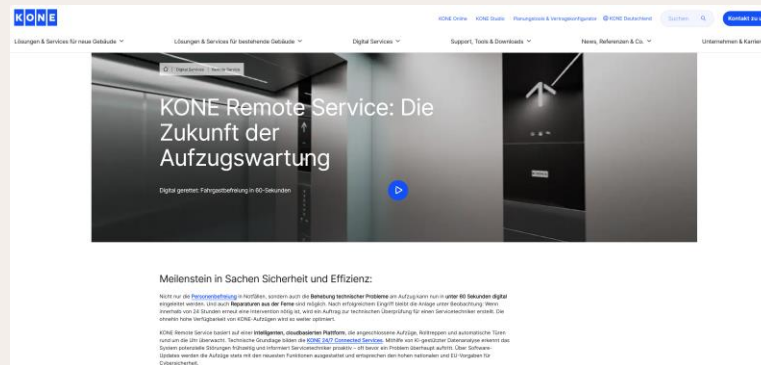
KONE

KONE Online | KONE Studio | Planungstools & Vorlagenkonfigurator | KONE Deutschland | Suchen | Kontakt zu uns

Lösungen & Services für neue Gebäude | Lösungen & Services für bestehende Gebäude | Digital Services | Support, Tools & Downloads | News, Referenzen & Co. | Unternehmen & Karriere

Digital Services | KONE 24/7 Services

KONE Remote Service: Die Zukunft der Aufzugswartung

Digital gerettet: Fahrgastbefreiung in 60-Sekunden

Meilenstein in Sachen Sicherheit und Effizienz:

Nicht nur die Personenbefreiung in Notfällen, sondern auch die Behebung technischer Probleme am Aufzug kann nun in unter 60 Sekunden digital eingeleitet werden. Und auch Reparaturen aus der Ferne sind möglich. Nach erfolgreichem Eingriff bleibt die Anlage unter Beobachtung. Wenn innerhalb von 24 Stunden erneut eine Intervention nötig ist, wird ein Auftrag zur technischen Überprüfung für einen Servicetechniker erstellt. Die ohnehin hohe Verfügbarkeit von KONE-Aufzügen wird so weiter optimiert.

KONE Remote Service basiert auf einer intelligenten, cloudbasierten Plattform, die angeschlossene Aufzüge, Rolltreppen und automatische Türen rund um die Uhr überwacht. Technische Grundlage bilden die KONE 24/7 Connected Services. Mithilfe von KI-gestützter Datenanalyse erkennt das System potenzielle Störungen frühzeitig und informiert Servicetechniker proaktiv – oft bevor ein Problem überhaupt auftritt. Über Software-Updates werden die Aufzüge stets mit den neuesten Funktionen ausgestattet und entsprechen den hohen nationalen und EU-Vorgaben für Cybersicherheit.